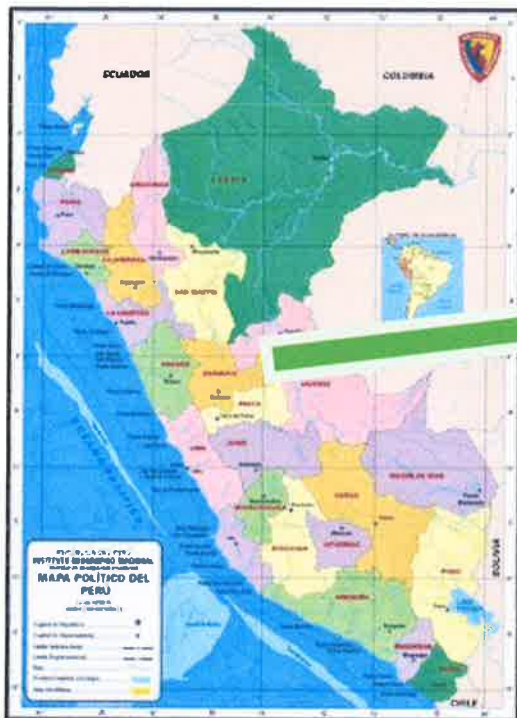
ECUADOR

COLOMBIA

LORETO

PIURA

AMAZONAS

LAMBAYEQUE

CAJAMARCA

SAN MARTIN

LA LIBERTAD

ANCASH

HUANUCO

PASCO

UCAYALI

JUNIN

LIMA

MADRE DE DIOS

CUSCO

HUANCAVELICA

APURIMAC

AYACUCHO

ICA

PUNO

AREQUIPA

MOQUEGUA

TACNA

BOLIVIA

CHILE

MAPA POLITICO DEL PERU

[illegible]